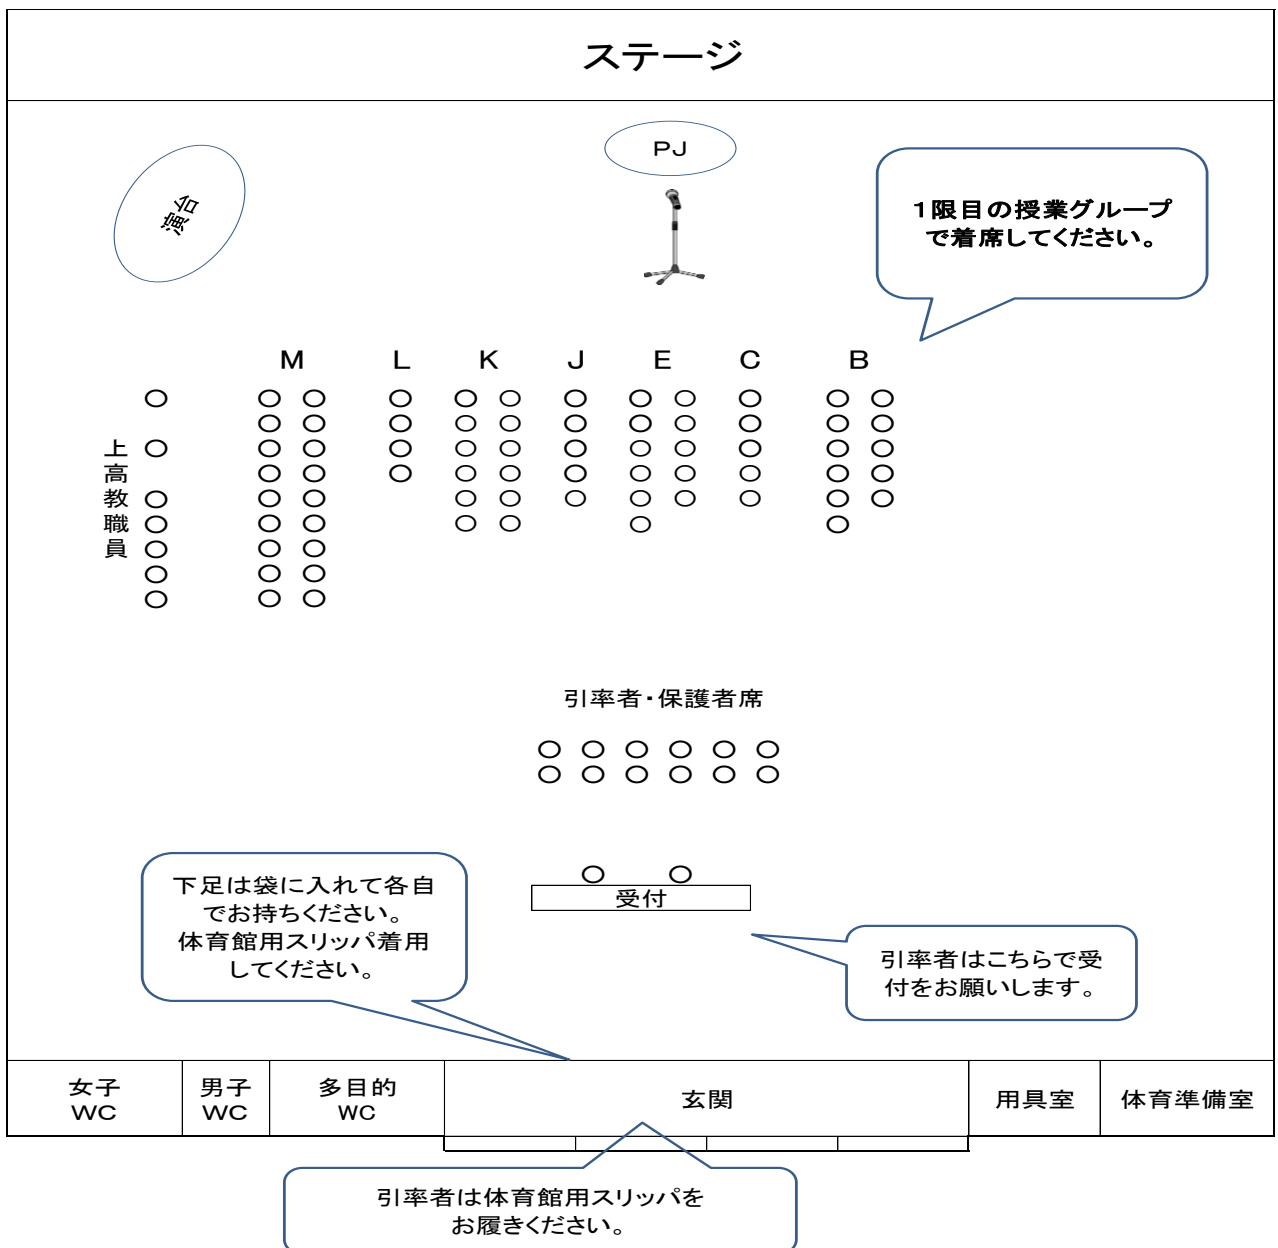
ステージ

PJ

演台

1限目の授業グループで着席してください。

M L K J E C B

上高教職員

引率者・保護者席

下足は袋に入れて各自でお持ちください。体育館用スリッパ着用してください。

受付

引率者はこちらで受付をお願いします。

| 女子 WC | 男子 WC | 多目的 WC | 玄関 | 用具室 | 体育準備室 |
|---|---|---|---|---|---|

引率者は体育館用スリッパをお履きください。